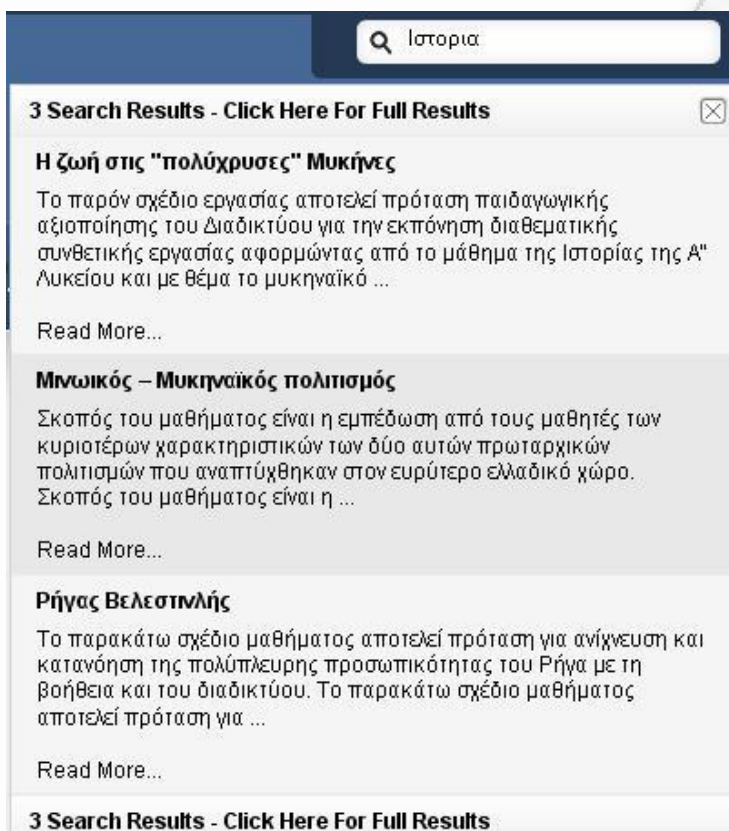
Ιστορια

3 Search Results - Click Here For Full Results

Η ζωή στις "πολύχρυσες" Μυκήνες

Το παρόν σχέδιο εργασίας αποτελεί πρόταση παιδαγωγικής αξιοποίησης του Διαδικτύου για την εκπόνηση διαθεματικής συνθετικής εργασίας αφορμώντας από το μάθημα της Ιστορίας της Α" Λυκείου και με θέμα το μυκηναϊκό ...

Read More...

Μινωικός – Μυκηναϊκός πολιτισμός

Σκοπός του μαθήματος είναι η εμπέδωση από τους μαθητές των κυριοτέρων χαρακτηριστικών των δύο αυτών πρωταρχικών πολιτισμών που αναπτύχθηκαν στον ευρύτερο ελλαδικό χώρο. Σκοπός του μαθήματος είναι η ...

Read More...

Ρήγας Βελεστινλής

Το παρακάτω σχέδιο μαθήματος αποτελεί πρόταση για ανίχνευση και κατανόηση της πολύπλευρης προσωπικότητας του Ρήγα με τη βοήθεια και του διαδικτύου. Το παρακάτω σχέδιο μαθήματος αποτελεί πρόταση για ...

Read More...

3 Search Results - Click Here For Full Results